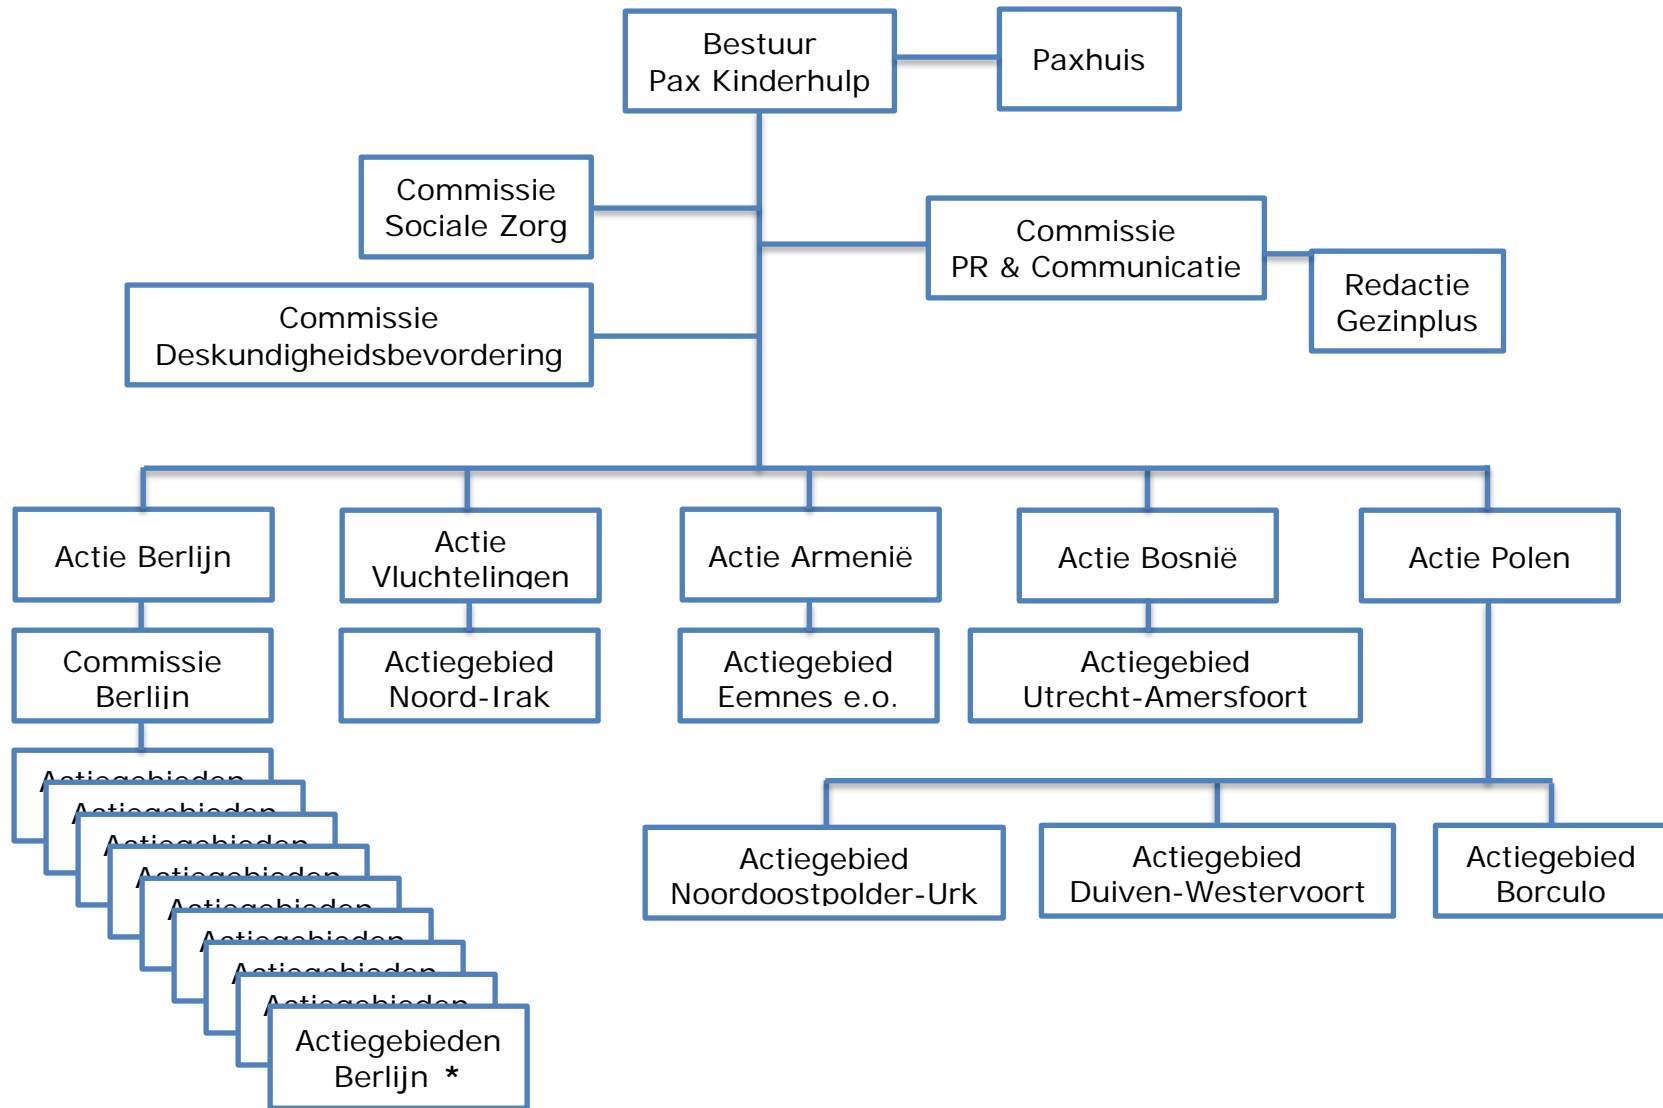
Bestuur
Pax Kinderhulp

Paxhuis

Commissie
Sociale Zorg

Commissie
PR & Communicatie

Redactie
Gezinplus

Commissie
Deskundigheidsbevordering

Actie Berlijn

Actie
Vluchtelingen

Actie Armenië

Actie Bosnië

Actie Polen

Commissie
Berlijn

Actiegebied
Noord-Irak

Actiegebied
Eemnes e.o.

Actiegebied
Utrecht-Amersfoort

Actiegebieden

Actiegebieden

Actiegebieden

Actiegebieden

Actiegebieden

Actiegebieden

Actiegebieden

Actiegebieden

Actiegebieden
Berlijn *

Actiegebied
Noordoostpolder-Urk

Actiegebied
Duiven-Westervoort

Actiegebied
Borculo